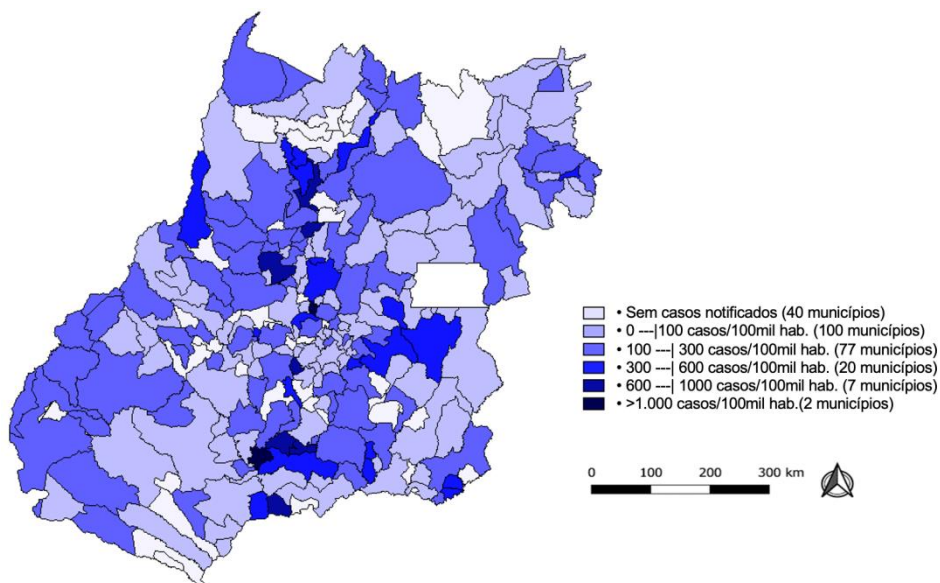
• Sem casos notificados (40 municípios)
• 0 ---|100 casos/100mil hab. (100 municípios)
• 100 ---| 300 casos/100mil hab. (77 municípios)
• 300 ---| 600 casos/100mil hab. (20 municípios)
• 600 ---| 1000 casos/100mil hab. (7 municípios)
• >1.000 casos/100mil hab.(2 municípios)

0 100 200 300 km